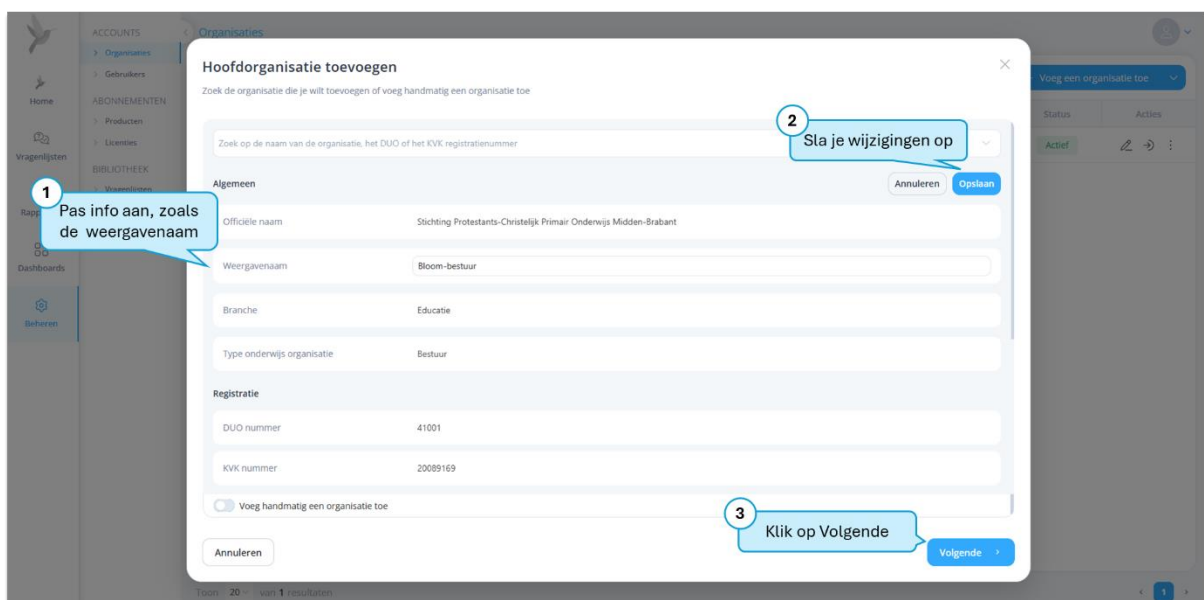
ACCOUNTS
Organisaties
Gebruikers
ABONNEMENTEN
Producten
Licenties
BIBLIOTHEEK
Vragenlijsten
Home
Vragenlijsten
Rapp
Dashboards
Beheren

Organisaties

Voeg een organisatie toe
Status
Acties
Actief

Hoofdorganisatie toevoegen
Zoek de organisatie die je wilt toevoegen of voeg handmatig een organisatie toe

Zoek op de naam van de organisatie, het DUO of het KVK registratienummer

2 Sla je wijzigingen op

Algemeen
Annuleren
Opslaan

1 Pas info aan, zoals de weergavenaam

| Officiële naam | Stichting Protestants-Christelijk Primair Onderwijs Midden-Brabant |
|---|---|
| Weergavenaam | Bloom-bestuur |
| Branche | Educatie |
| Type onderwijs organisatie | Bestuur |

Registratie

| DUO nummer | 41001 |
|---|---|
| KVK nummer | 20089169 |

Voeg handmatig een organisatie toe

3 Klik op Volgende

Annuleren
Volgende

Toon 20 van 1 resultaten
1